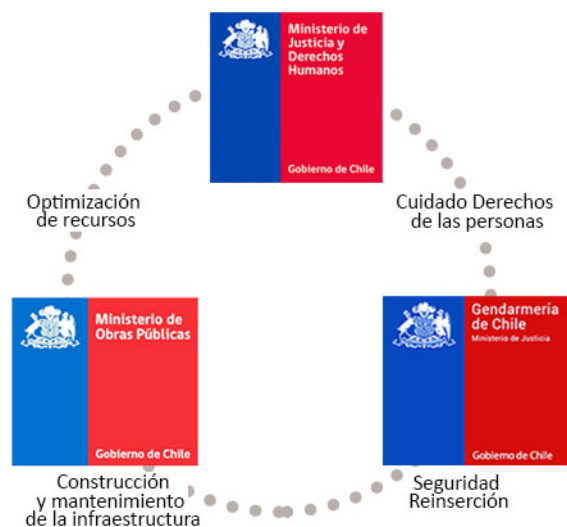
Ministerio de Justicia y Derechos Humanos

Gobierno de Chile

Optimización de recursos

Cuidado Derechos de las personas

Ministerio de Obras Públicas

Gobierno de Chile

Gendarmería de Chile
Ministerio de Justicia

Gobierno de Chile

Construcción y mantenimiento de la infraestructura

Seguridad Reinserción